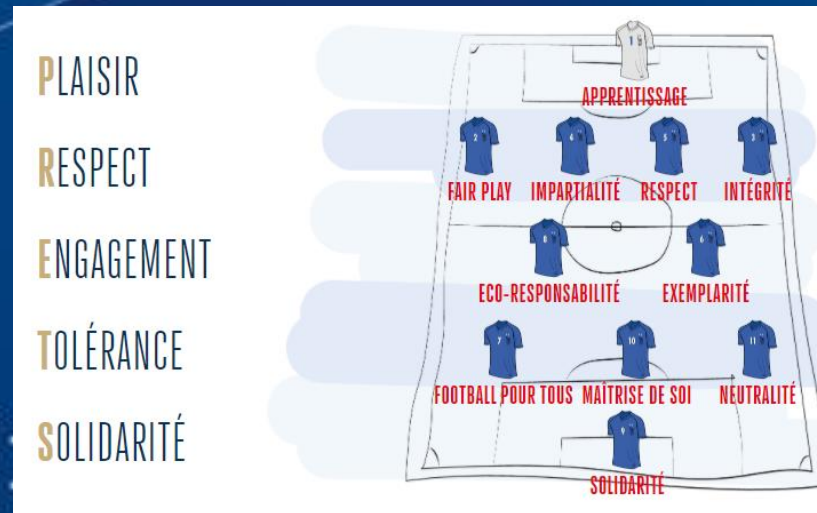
PLAISIR

RESPECT

ENGAGEMENT

TOLÉRANCE

SOLIDARITÉ

1
APPRENTISSAGE

2 FAIR PLAY
4 IMPARTIALITÉ
5 RESPECT
3 INTÉGRITÉ

8 ECO-RESPONSABILITÉ
6 EXEMPLARITÉ

7 FOOTBALL POUR TOUS
10 MAÎTRISE DE SOI
11 NEUTRALITÉ

9 SOLIDARITÉ